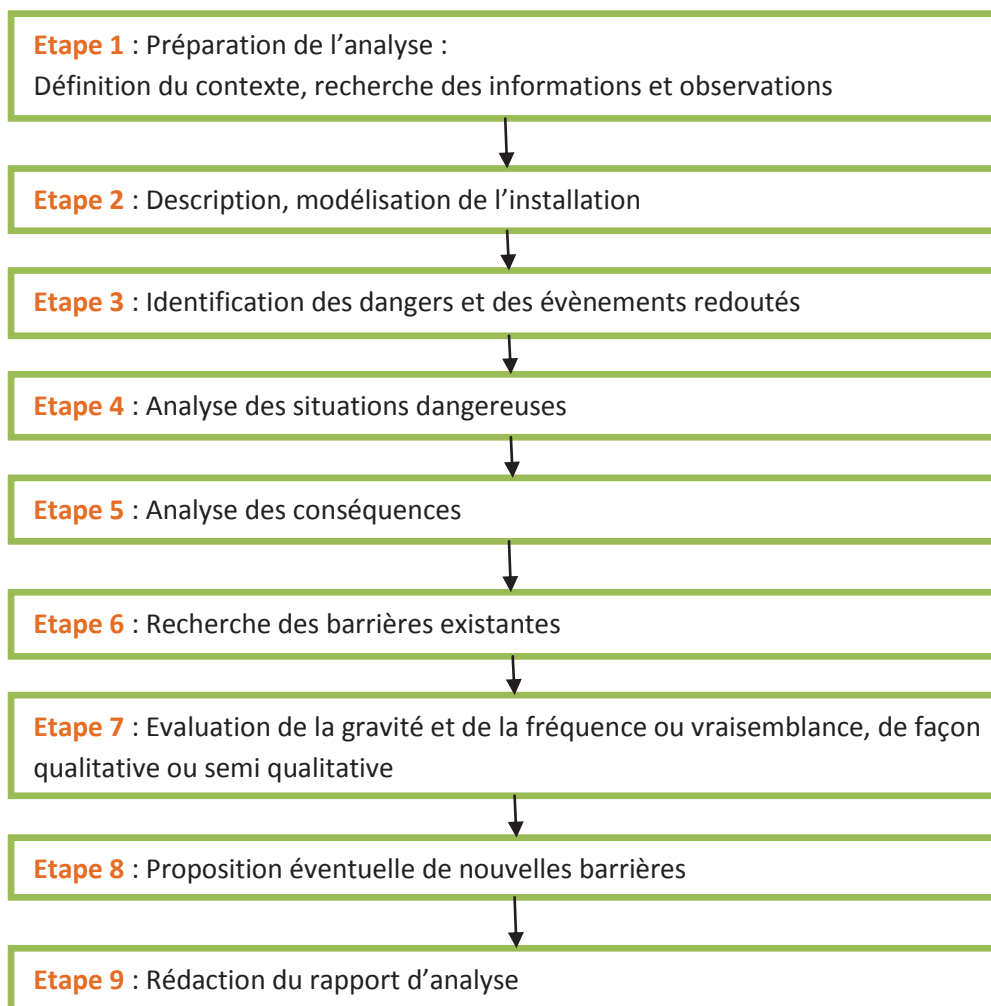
Etape 1 : Préparation de l’analyse :
Définition du contexte, recherche des informations et observations

Etape 2 : Description, modélisation de l’installation

Etape 3 : Identification des dangers et des évènements redoutés

Etape 4 : Analyse des situations dangereuses

Etape 5 : Analyse des conséquences

Etape 6 : Recherche des barrières existantes

Etape 7 : Evaluation de la gravité et de la fréquence ou vraisemblance, de façon qualitative ou semi qualitative

Etape 8 : Proposition éventuelle de nouvelles barrières

Etape 9 : Rédaction du rapport d’analyse